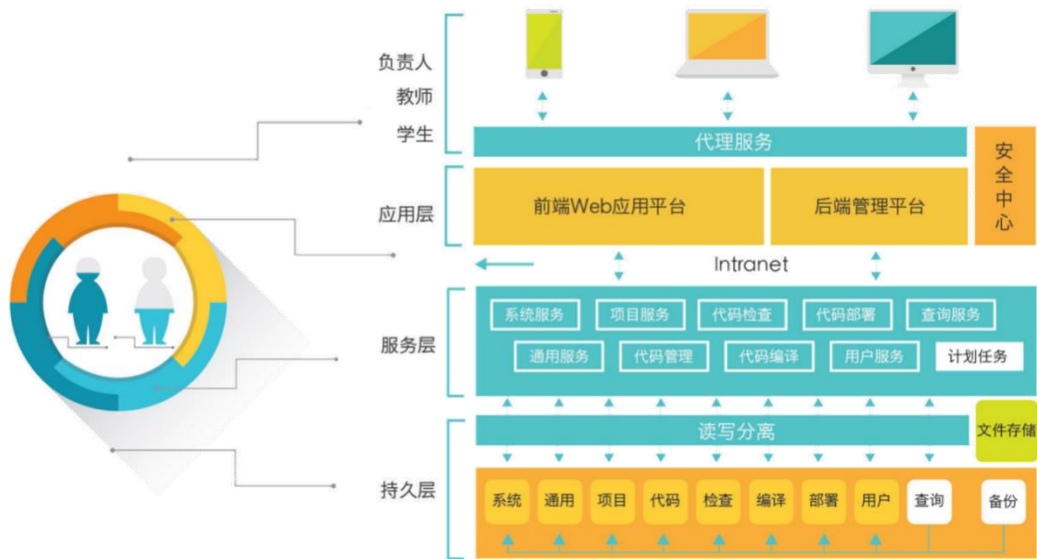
负责人
教师
学生

代理服务

安全中心

应用层

前端Web应用平台

后端管理平台

Intranet

服务层

系统服务
项目服务
代码检查
代码部署
查询服务
通用服务
代码管理
代码编译
用户服务
计划任务

读写分离

文件存储

持久层

系统
通用
项目
代码
检查
编译
部署
用户
查询
备份